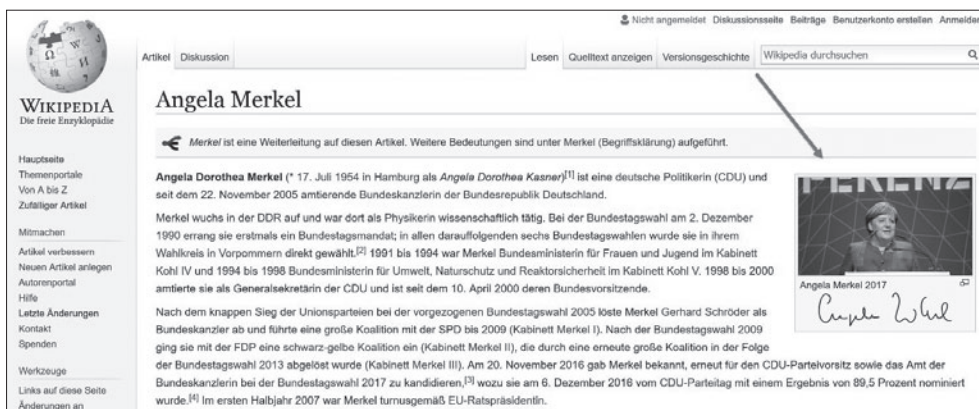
Nicht angemeldet Diskussionsseite Beiträge Benutzerkonto erstellen Anmelden

Artikel Diskussion

Lesen Quelltext anzeigen Versionsgeschichte Wikipedia durchsuchen

WIKIPEDIA
Die freie Enzyklopädie

Hauptseite
Themenportale
Von A bis Z
Zufälliger Artikel

Mitmachen
Artikel verbessern
Neuen Artikel anlegen
Autorenportal
Hilfe
Letzte Änderungen
Kontakt
Spenden

Werkzeuge
Links auf diese Seite
Änderungen an

Angela Merkel

Merkel ist eine Weiterleitung auf diesen Artikel. Weitere Bedeutungen sind unter Merkel (Begriffsklärung) aufgeführt.

Angela Dorothea Merkel (* 17. Juli 1954 in Hamburg als Angela Dorothea Kasner)[1] ist eine deutsche Politikerin (CDU) und seit dem 22. November 2005 amtierende Bundeskanzlerin der Bundesrepublik Deutschland.

Merkel wuchs in der DDR auf und war dort als Physikerin wissenschaftlich tätig. Bei der Bundestagswahl am 2. Dezember 1990 errang sie erstmals ein Bundestagsmandat; in allen darauffolgenden sechs Bundestagswahlen wurde sie in ihrem Wahlkreis in Vorpommern direkt gewählt.[2] 1991 bis 1994 war Merkel Bundesministerin für Frauen und Jugend im Kabinett Kohl IV und 1994 bis 1998 Bundesministerin für Umwelt, Naturschutz und Reaktorsicherheit im Kabinett Kohl V. 1998 bis 2000 amtierte sie als Generalsekretärin der CDU und ist seit dem 10. April 2000 deren Bundesvorsitzende.

Nach dem knappen Sieg der Unionsparteien bei der vorgezogenen Bundestagswahl 2005 löste Merkel Gerhard Schröder als Bundeskanzler ab und führte eine große Koalition mit der SPD bis 2009 (Kabinett Merkel I). Nach der Bundestagswahl 2009 ging sie mit der FDP eine schwarz-gelbe Koalition ein (Kabinett Merkel II), die durch eine erneute große Koalition in der Folge der Bundestagswahl 2013 abgelöst wurde (Kabinett Merkel III). Am 20. November 2016 gab Merkel bekannt, erneut für den CDU-Parteivorsitz sowie das Amt der Bundeskanzlerin bei der Bundestagswahl 2017 zu kandidieren,[3] wozu sie am 6. Dezember 2016 vom CDU-Parteitag mit einem Ergebnis von 89,5 Prozent nominiert wurde.[4] Im ersten Halbjahr 2007 war Merkel turnusgemäß EU-Ratspräsidentin.

Angela Merkel 2017

Angela Merkel